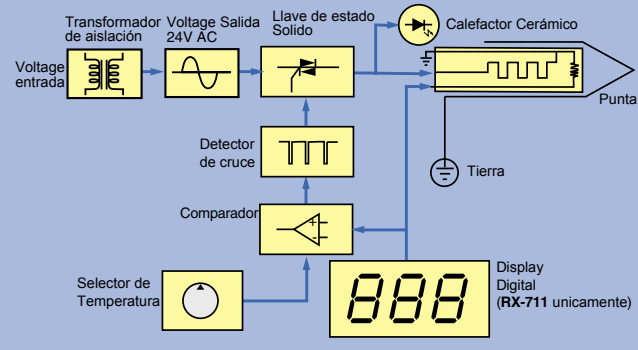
Transformador de aislación

Voltage Salida 24V AC

Llave de estado Solido

Calefactor Cerámico

Voltage entrada

Punta

Detector de cruce

Tierra

Comparador

Selector de Temperatura

Display Digital (**RX-711** unicamente)